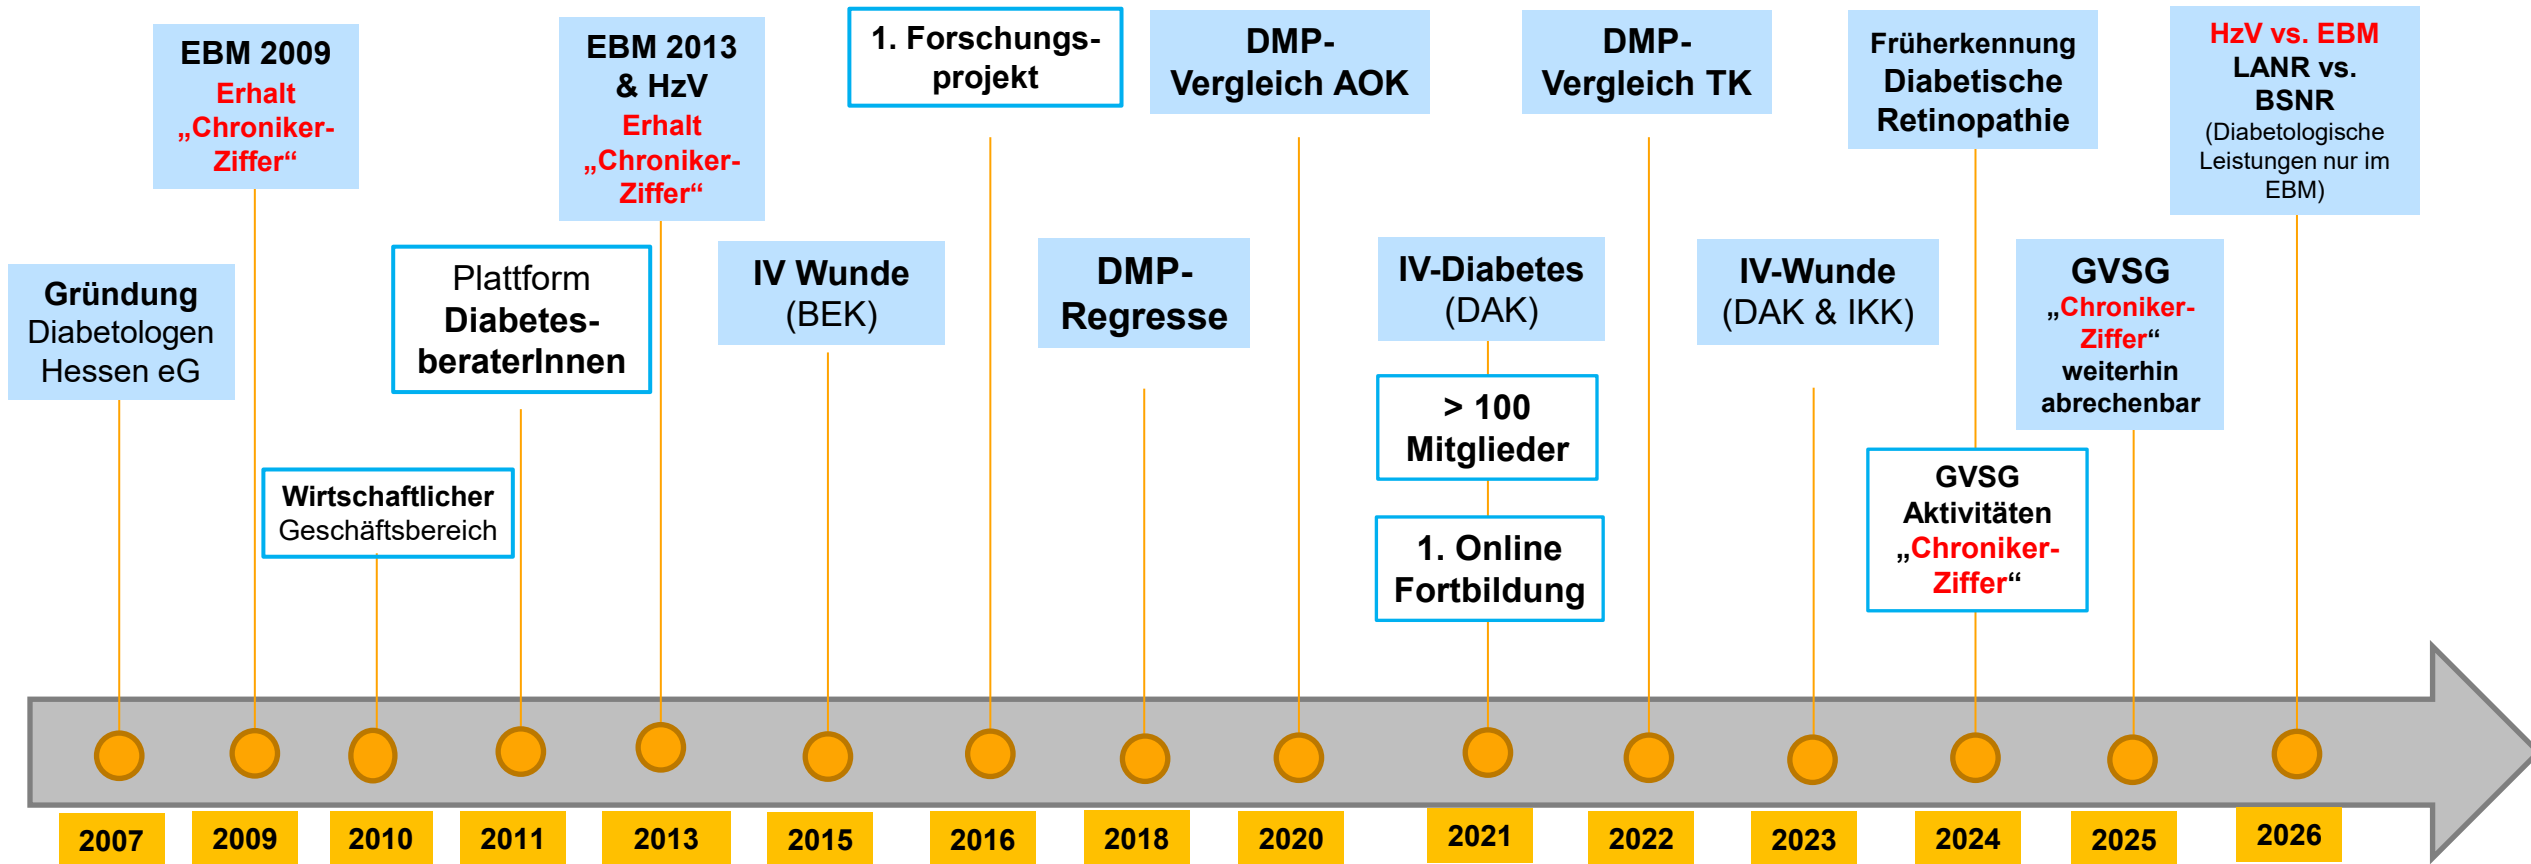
EBM 2009
Erhalt „Chroniker-Ziffer“

EBM 2013 & HzV
Erhalt „Chroniker-Ziffer“

1. Forschungsprojekt

DMP-Vergleich AOK

DMP-Vergleich TK

Früherkennung Diabetische Retinopathie

HzV vs. EBM
LANR vs. BSNR
(Diabetologische Leistungen nur im EBM)

Gründung Diabetologen Hessen eG

Plattform Diabetes-beraterInnen

IV Wunde (BEK)

DMP-Regresse

IV-Diabetes (DAK)

IV-Wunde (DAK & IKK)

GVSG
„Chroniker-Ziffer“ weiterhin abrechenbar

Wirtschaftlicher Geschäftsbereich

> 100 Mitglieder

1. Online Fortbildung

GVSG Aktivitäten
„Chroniker-Ziffer“

2007

2009

2010

2011

2013

2015

2016

2018

2020

2021

2022

2023

2024

2025

2026